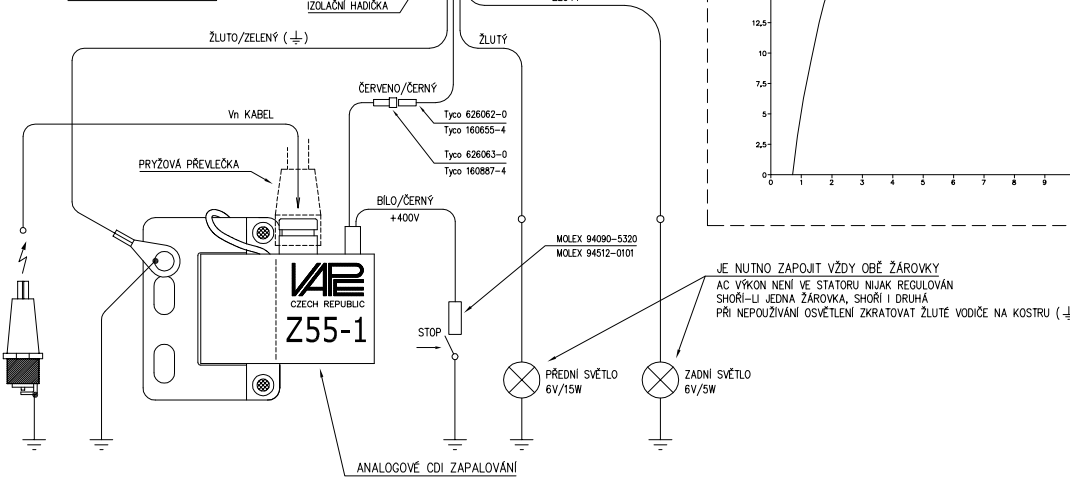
IZOLAČNÍ HADIČKA

ŽLUTO/ZELENÝ ($\perp$)

ŽLUTÝ

ČERVENO/ČERNÝ

Tyco 626062-0
Tyco 160655-4

Tyco 626063-0
Tyco 160887-4

Vn KABEL

PRYŽOVÁ PŘEVLEČKA

BÍLO/ČERNÝ
+400V

MOLEX 94090-5320
MOLEX 94512-0101

VAPE
CZECH REPUBLIC
Z55-1

STOP

PŘEDNÍ SVĚTLO
6V/15W

ZADNÍ SVĚTLO
6V/5W

JE NUTNO ZAPOJIT VŽDY OBĚ ŽÁROVKY
AC VÝKON NENÍ VE STATORU NIJAK REGULOVÁN
SHOŘÍ-LI JEDNA ŽÁROVKA, SHOŘÍ I DRUHÁ
PŘI NEPOUŽÍVÁNÍ OSVĚTLENÍ ZKRATOVAT ŽLUTÉ VODIČE NA KOSTRU ($\perp$

ANALOGOVÉ CDI ZAPALOVÁNÍ

12,5
10
7,5
5
2,5
0
0 1 2 3 4 5 6 7 8 9